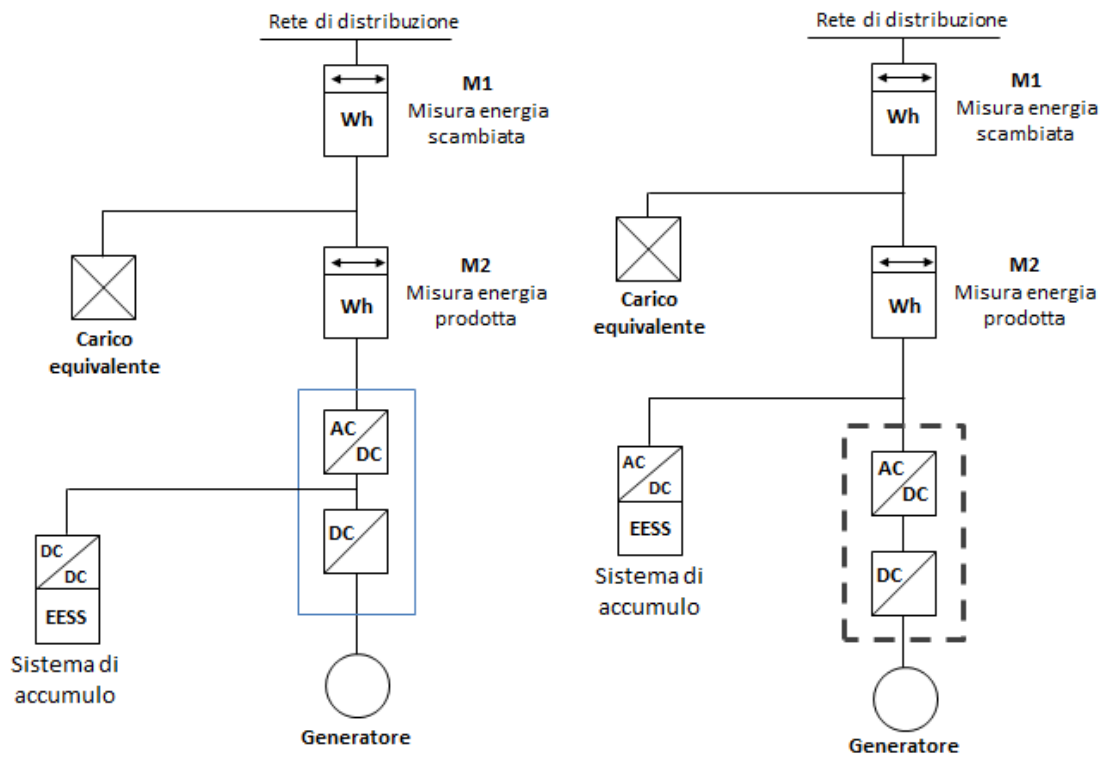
Rete di distribuzione

Wh

M1
Misura energia scambiata

Carico equivalente

Wh

M2
Misura energia prodotta

AC
DC

DC

DC
DC

EESS

Sistema di accumulo

Generatore

Rete di distribuzione

Wh

M1
Misura energia scambiata

Carico equivalente

Wh

M2
Misura energia prodotta

AC
DC

EESS

Sistema di accumulo

AC
DC

DC

Generatore